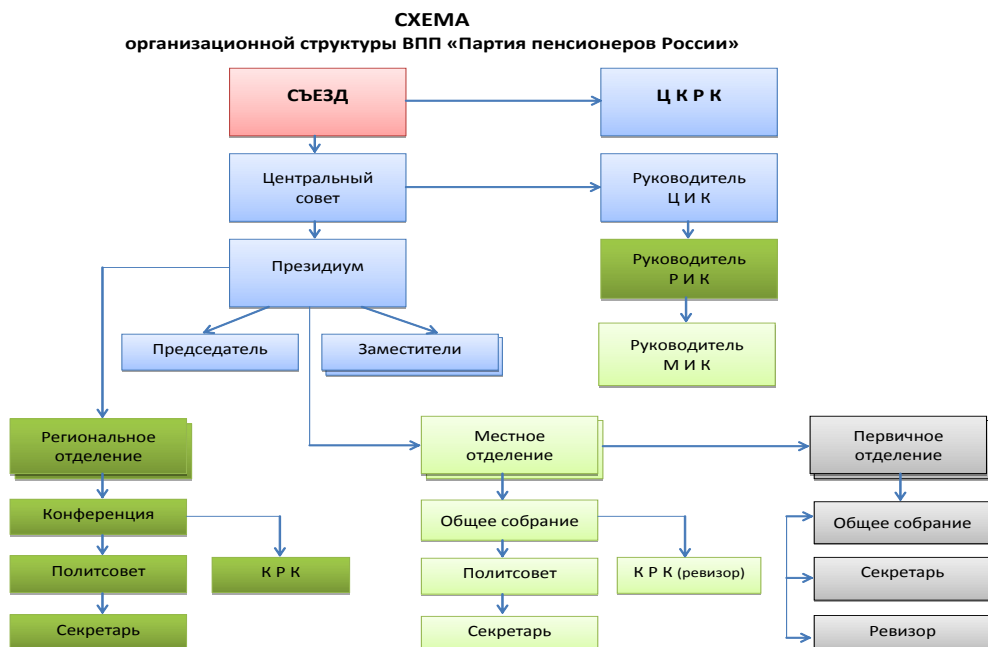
СХЕМА
организационной структуры ВПП «Партия пенсионеров России»

СЪЕЗД

Ц К Р К

Центральный совет

Руководитель Ц И К

Президиум

Руководитель Р И К

Председатель

Заместители

Руководитель М И К

Региональное отделение

Местное отделение

Первичное отделение

Конференция

Общее собрание

Общее собрание

Политсовет

К Р К

Политсовет

К Р К (ревизор)

Секретарь

Секретарь

Секретарь

Ревизор